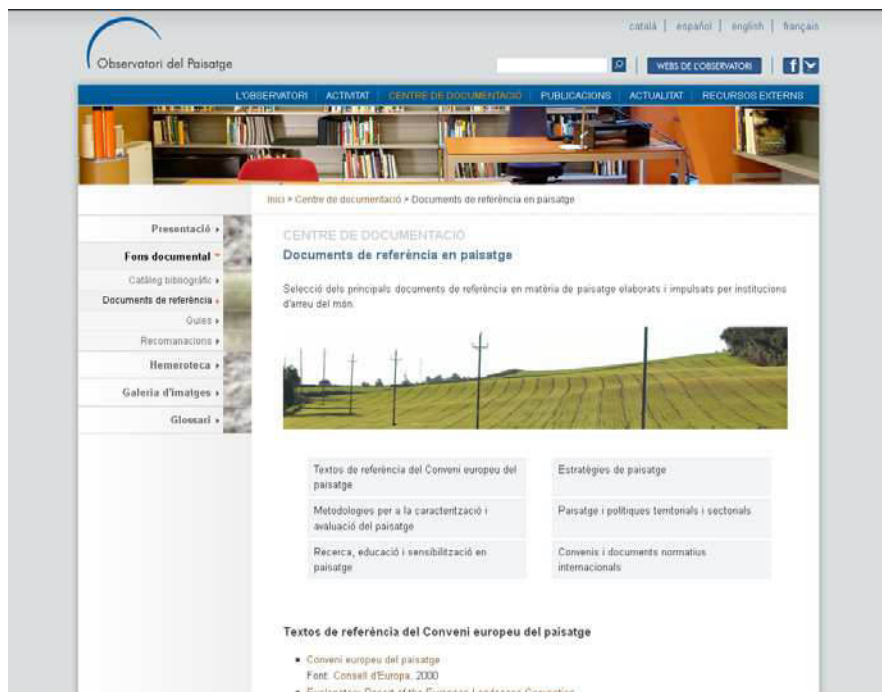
català | español | english | français

Observatori del Paisatge

WEBS DE L'OBSERVATORI

L'OBSERVATORI | ACTIVITAT | CENTRE DE DOCUMENTACIÓ | PUBLICACIONS | ACTUALITAT | RECURSOS EXTERNS

Inici > Centre de documentació > Documents de referència en paisatge

Presentació ▸

Fons documental ▾

Catàleg bibliogràfic ▸

Documents de referència ▸

Guies ▸

Recomanacions ▸

Hemeroteca ▸

Galeria d'imatges ▸

Glossari ▸

CENTRE DE DOCUMENTACIÓ

Documents de referència en paisatge

Selecció dels principals documents de referència en matèria de paisatge elaborats i impulsats per institucions d'arreu del món.

| Textos de referència del Conveni europeu del paisatge | Estratègies de paisatge |
|---|---|
| Metodologies per a la caracterització i avaluació del paisatge | Paisatge i polítiques territorials i sectorials |
| Recerca, educació i sensibilització en paisatge | Convenis i documents normatius internacionals |

Textos de referència del Conveni europeu del paisatge

• Conveni europeu del paisatge
Font: Consell d'Europa, 2000

• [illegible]